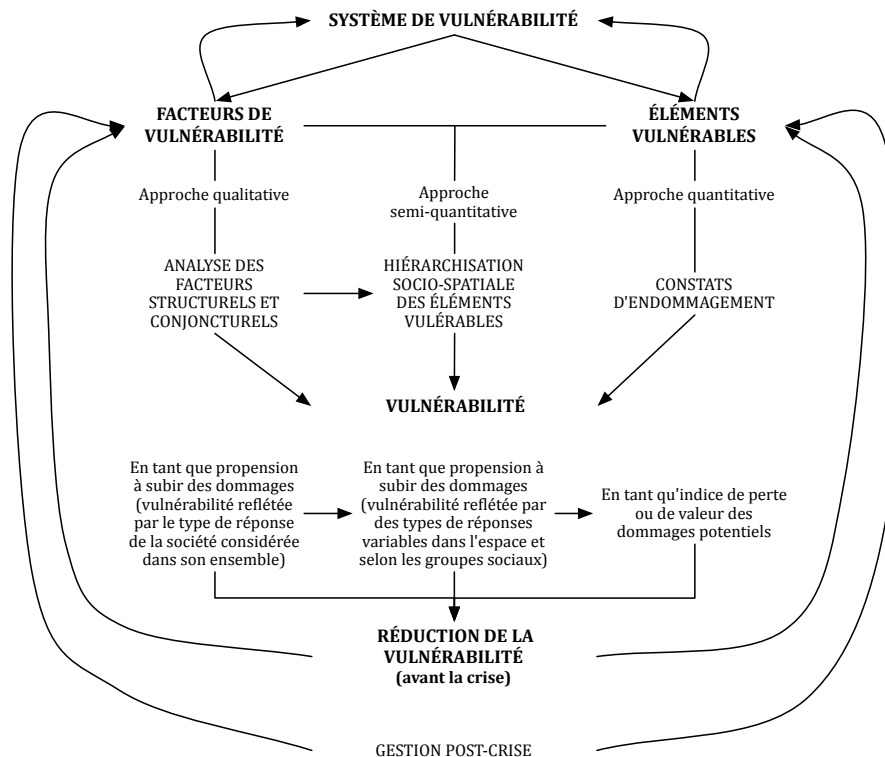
SYSTÈME DE VULNÉRABILITÉ

FACTEURS DE VULNÉRABILITÉ

ÉLÉMENTS VULNÉRABLES

Approche qualitative

Approche semi-quantitative

Approche quantitative

ANALYSE DES FACTEURS STRUCTURELS ET CONJONCTURELS

HIÉRARCHISATION SOCIO-SPATIALE DES ÉLÉMENTS VULÉRABLES

CONSTATS D'ENDOMMAGEMENT

VULNÉRABILITÉ

En tant que propension à subir des dommages (vulnérabilité reflétée par le type de réponse de la société considérée dans son ensemble)

En tant que propension à subir des dommages (vulnérabilité reflétée par des types de réponses variables dans l'espace et selon les groupes sociaux)

En tant qu'indice de perte ou de valeur des dommages potentiels

RÉDUCTION DE LA VULNÉRABILITÉ (avant la crise)

GESTION POST-CRISE